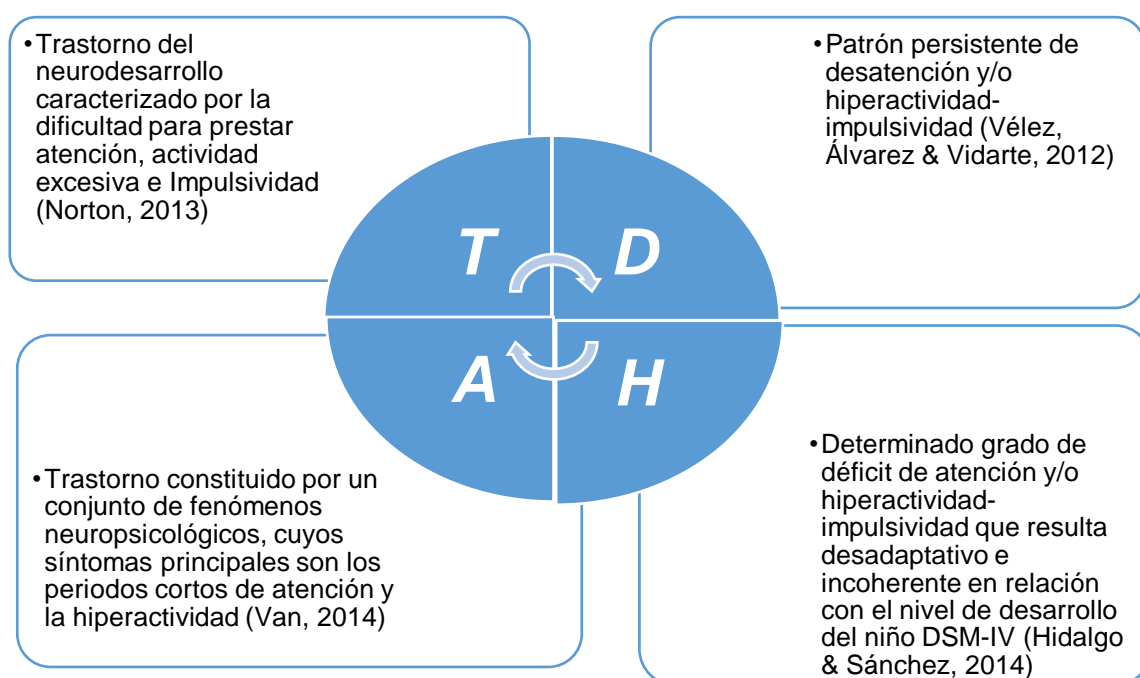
•Trastorno del neurodesarrollo caracterizado por la dificultad para prestar atención, actividad excesiva e Impulsividad (Norton, 2013)

•Patrón persistente de desatención y/o hiperactividad-impulsividad (Vélez, Álvarez & Vidarte, 2012)

T

D

A

H

•Trastorno constituido por un conjunto de fenómenos neuropsicológicos, cuyos síntomas principales son los periodos cortos de atención y la hiperactividad (Van, 2014)

•Determinado grado de déficit de atención y/o hiperactividad-impulsividad que resulta desadaptativo e incoherente en relación con el nivel de desarrollo del niño DSM-IV (Hidalgo & Sánchez, 2014)